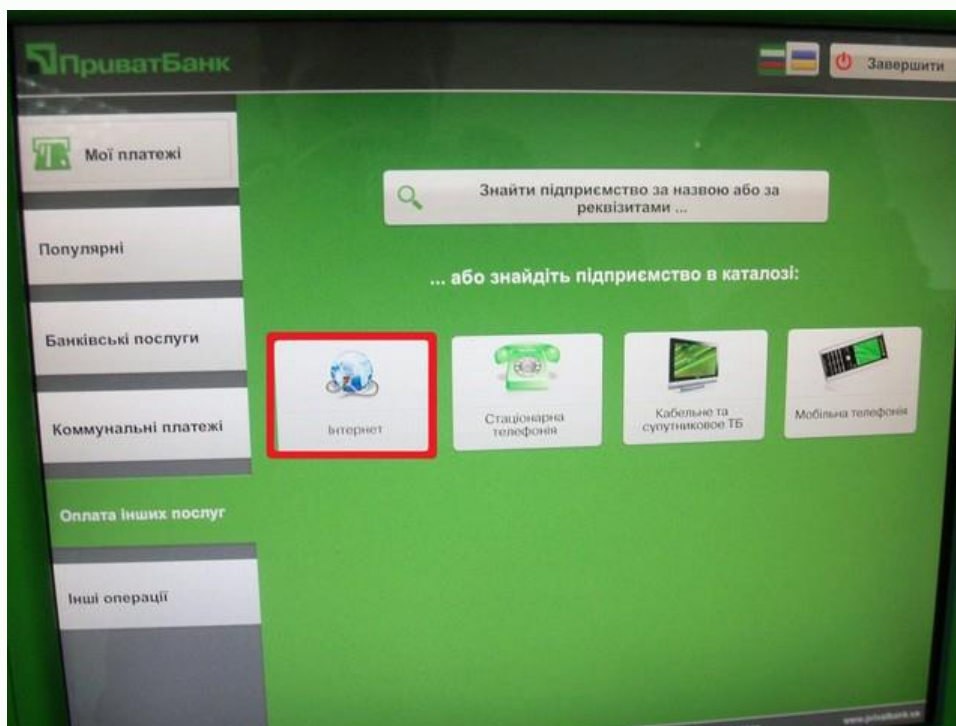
ПриватБанк

Завершити

Мої платежі

Популярні

Банківські послуги

Коммунальні платежі

Оплата інших послуг

Інші операції

Знайти підприємство за назвою або за реквізитами ...

... або знайдіть підприємство в каталозі:

Інтернет

Стаціонарна телефонія

Кабельне та супутникове ТБ

Мобільна телефонія

www.privatbank.ua